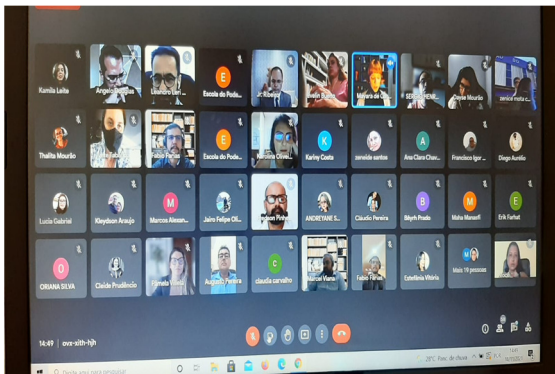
Kamila Leite
Angelo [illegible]
Leandro Lan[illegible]
E
Escola do Pode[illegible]
Jc Ribeiro
Evelin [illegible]
Mayara de C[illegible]
SERGIO HENRI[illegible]
Cassia Mourão
zenice mota c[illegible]

Thalita Mourão
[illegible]
Fabio Farias
E
Escola do Pode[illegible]
Karolina Olivei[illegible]
K
Karliny Costa
zeneide santos
A
Ana Clara Char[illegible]
Francisco Igor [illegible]
Diego Aurélio

Lucia Gabriel
Kleydson Araujo
M
Marcos Alessan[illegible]
Jairo Felipe Oli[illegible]
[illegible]son Pinhei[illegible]
ANDREYANE S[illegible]
Cláudio Pereira
B
Bibyth Prado
M
Maha Manaefi
E
Erik Farhat

O
ORIANA SILVA
Claide Prudêncio
Pamela Vitória
Augusto Pereira
C
claudia carvalho
Marcel Viana
Fabio Farias
Estefânia Vitória
Mais 19 pessoas

14:49 | ovs-xith-hjh

Digite aqui para pesquisar
28°C Prev. de chuva